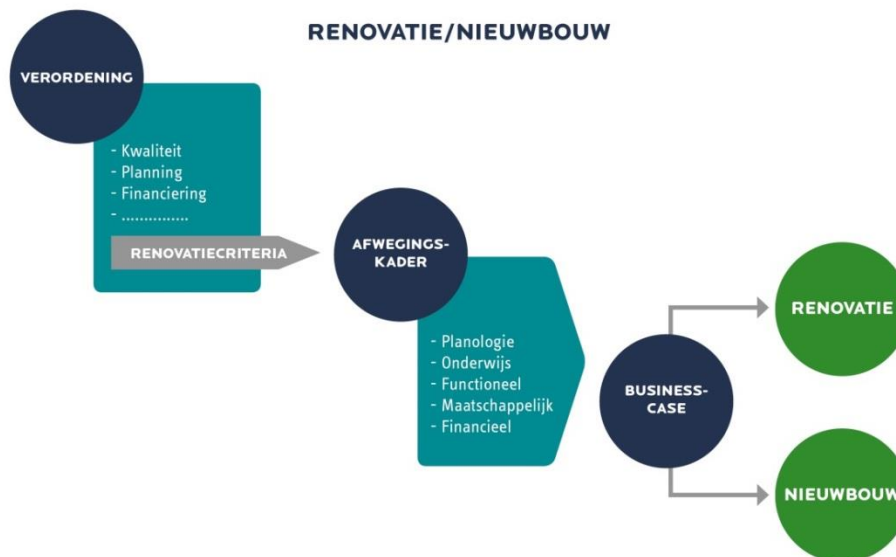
RENOVATIE/NIEUWBOUW

VERORDENING

- Kwaliteit
- Planning
- Financiering
- ..............

RENOVATIECRITERIA

AFWEGINGS-KADER

- Planologie
- Onderwijs
- Functioneel
- Maatschappelijk
- Financieel

BUSINESS-CASE

RENOVATIE

NIEUWBOUW